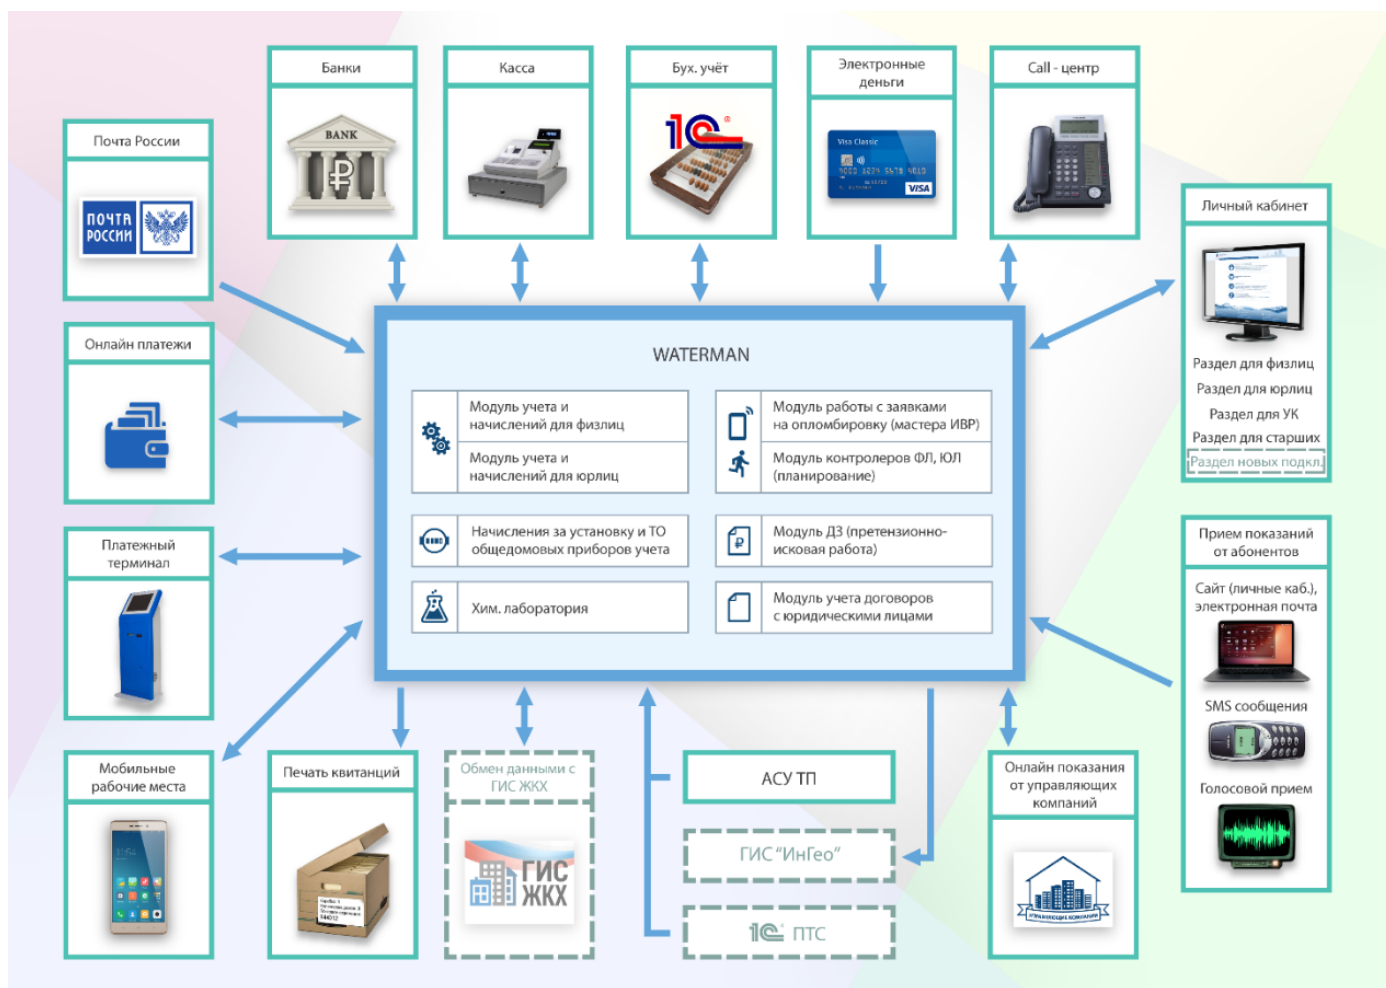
Банки

BANK

Касса

Бух. учёт

Электронные деньги

Visa Classic

VISA

Call - центр

Почта России

ПОЧТА РОССИИ

Личный кабинет

Раздел для физлиц

Раздел для юрлиц

Раздел для УК

Раздел для старших

Раздел новых подкл.

Онлайн платежи

WATERMAN

Модуль учета и начислений для физлиц

Модуль учета и начислений для юрлиц

Модуль работы с заявками на опломбировку (мастера ИВР)

Модуль контролеров ФЛ, ЮЛ (планирование)

Платежный терминал

Начисления за установку и ТО общедомовых приборов учета

Модуль ДЗ (претензионно-исковая работа)

Хим. лаборатория

Модуль учета договоров с юридическими лицами

Прием показаний от абонентов

Сайт (личные каб.), электронная почта

SMS сообщения

Голосовой прием

Мобильные рабочие места

Печать квитанций

Обмен данными с ГИС ЖКХ

ГИС ЖКХ

АСУ ТП

ГИС "ИнГео"

1С ПТС

Онлайн показания от управляющих компаний

УПРАВЛЯЮЩИЕ КОМПАНИИ